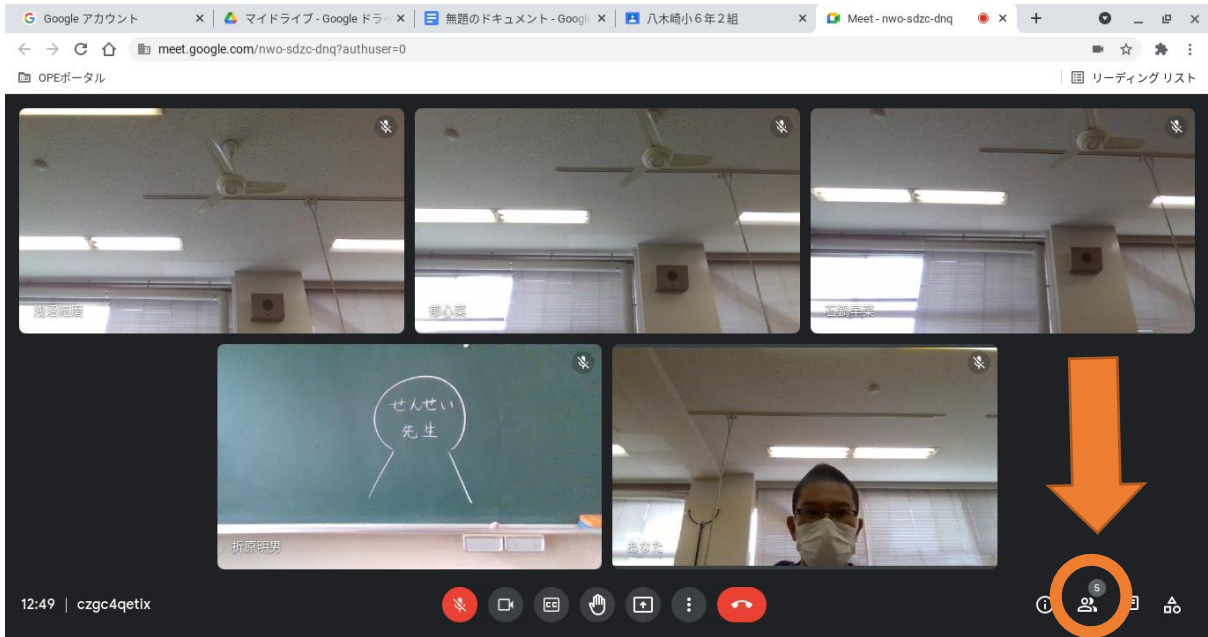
Google アカウント
マイドライブ - Google ドラ
無題のドキュメント - Googl
八木崎小６年２組
Meet - nwo-sdzc-dnq
meet.google.com/nwo-sdzc-dnq?authuser=0
OPEポータル
リーディング リスト

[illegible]
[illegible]
石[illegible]

せんせい
先生
折原明男
あなた

12:49 | czgc4qetix
5